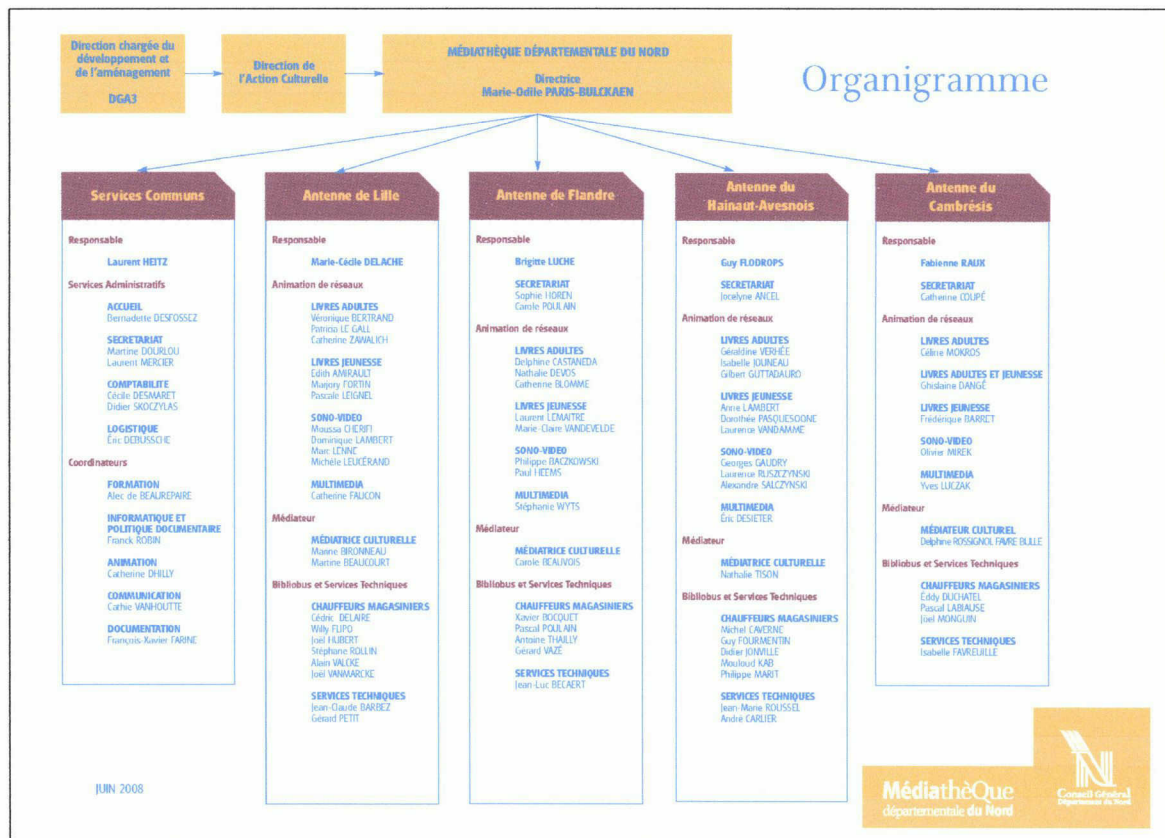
Direction chargée du développement et de l'aménagement

DGA3

Direction de l'Action Culturelle

MÉDIATHÈQUE DÉPARTEMENTALE DU NORD

Directrice
Marie-Odile PARIS-BULCKAEN

Organigramme

Services Communs

Responsable
Laurent HEITZ

Services Administratifs
ACCUEIL
Bernadette DESFOSSEZ

SECRETARIAT
Martine DOURLOU
Laurent MERCIER

COMPTABILITE
Cécile DESMARET
Didier SKOCZYLAS

LOGISTIQUE
Éric DEBUSSCHE

Coordinateurs
FORMATION
Alec de BEAUREPAIRE

INFORMATIQUE ET POLITIQUE DOCUMENTAIRE
Franck ROBIN

ANIMATION
Catherine DHILLY

COMMUNICATION
Cathie VANHOUTTE

DOCUMENTATION
François-Xavier FARINE

Antenne de Lille

Responsable
Marie-Cécile DELACHE

Animation de réseaux
LIVRES ADULTES
Véronique BERTRAND
Patricia LE GALL
Catherine ZAWALICH

LIVRES JEUNESSE
Edith AMIRAULT
Marjory FORTIN
Pascale LEIGNEL

SONO-VIDEO
Moussa CHERIFI
Dominique LAMBERT
Marc LENNE
Michèle LEUCÉRAND

MULTIMEDIA
Catherine FAUCON

Médiateur
MÉDIATRICE CULTURELLE
Marine BIRONNEAU
Martine BEAUCOURT

Bibliobus et Services Techniques
CHAUFFEURS MAGASINIERS
Cédric DELAIRE
Willy FLIPO
Joël HUBERT
Stéphane ROLLIN
Alain VALCKE
Joël VANMARCKE

SERVICES TECHNIQUES
Jean-Claude BARBEZ
Gérard PETIT

Antenne de Flandre

Responsable
Brigitte LUCHE

SECRETARIAT
Sophie HOREN
Carole POULAIN

Animation de réseaux
LIVRES ADULTES
Delphine CASTANEDA
Nathalie DEVOS
Catherine BLOMME

LIVRES JEUNESSE
Laurent LEMAITRE
Marie-Claire VANDEVELDE

SONO-VIDEO
Philippe BACZKOWSKI
Paul HEEMS

MULTIMEDIA
Stéphanie WYTS

Médiateur
MÉDIATRICE CULTURELLE
Carole BEAUVOIS

Bibliobus et Services Techniques
CHAUFFEURS MAGASINIERS
Xavier BOCQUET
Pascal POULAIN
Antoine THAILLY
Gérard VAZÉ

SERVICES TECHNIQUES
Jean-Luc BECAERT

Antenne du Hainaut-Avesnois

Responsable
Guy FLODROPS

SECRETARIAT
Jocelyne ANCEL

Animation de réseaux
LIVRES ADULTES
Géraldine VERHEE
Isabelle JOUNEAU
Gilbert GUTTADAURO

LIVRES JEUNESSE
Anne LAMBERT
Dorothée PASQUESOONE
Laurence VANDAMME

SONO-VIDEO
Georges GAUDRY
Laurence RUSZCZYNSKI
Alexandre SALCZYNSKI

MULTIMEDIA
Éric DESIETER

Médiateur
MÉDIATRICE CULTURELLE
Nathalie TISON

Bibliobus et Services Techniques
CHAUFFEURS MAGASINIERS
Michel CAVERNE
Guy FOURMENTIN
Didier JONVILLE
Mouloud KAB
Philippe MARIT

SERVICES TECHNIQUES
Jean-Marie ROUSSEL
André CARLIER

Antenne du Cambrésis

Responsable
Fabienne RAUX

SECRETARIAT
Catherine COUPÉ

Animation de réseaux
LIVRES ADULTES
Céline MOKROS

LIVRES ADULTES ET JEUNESSE
Ghislaine DANGÉ

LIVRES JEUNESSE
Frédérique BARRET

SONO-VIDEO
Olivier MIREK

MULTIMEDIA
Yves LUCZAK

Médiateur
MÉDIATEUR CULTUREL
Delphine ROSSIGNOL FAVRE BULLE

Bibliobus et Services Techniques
CHAUFFEURS MAGASINIERS
Eddy DUCHATEL
Pascal LABIAUSE
Joël MONGUIN

SERVICES TECHNIQUES
Isabelle FAVREUILLE

JUIN 2008

MédiathèQue départementale du Nord

Conseil Général Département du Nord